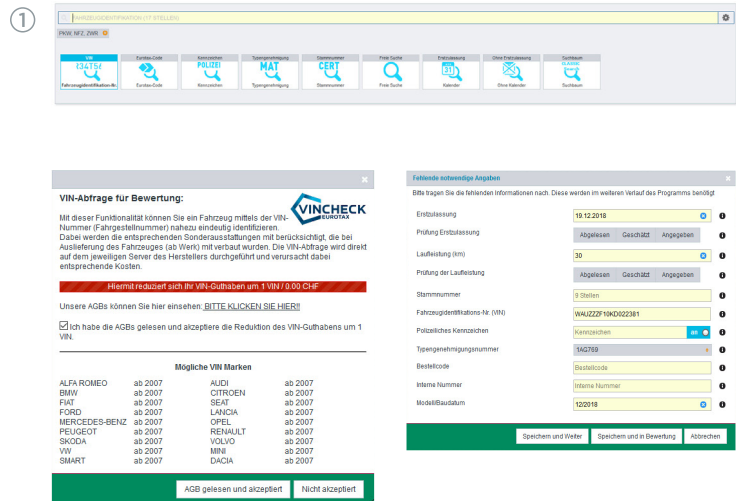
①

FAHRZEUGIDENTIFIKATION (17 STELLEN)

PKW, NFZ, ZWR

| VIN | Eurotax-Code | Kennzeichen | Typengenehmigung | Stammnummer | Freie Suche | Erstzulassung | Ohne Erstzulassung | Suchbaum |
|---|---|---|---|---|---|---|---|---|
| 234T5E | | POLIZEI | MAT | CERT | | 31 | | CLASSIC |
| Fahrzeugidentifikations-Nr. | Eurotax-Code | Kennzeichen | Typengenehmigung | Stammnummer | Freie Suche | Kalender | Ohne Kalender | Suchbaum |

VIN-Abfrage für Bewertung:

VINCHECK EUROTAX

Mit dieser Funktionalität können Sie ein Fahrzeug mittels der VIN-Nummer (Fahrgestellnummer) nahezu eindeutig identifizieren. Dabei werden die entsprechenden Sonderausstattungen mit berücksichtigt, die bei Auslieferung des Fahrzeuges (ab Werk) mit verbaut wurden. Die VIN-Abfrage wird direkt auf dem jeweiligen Server des Herstellers durchgeführt und verursacht dabei entsprechende Kosten.

Hiermit reduziert sich Ihr VIN-Guthaben um 1 VIN / 0.00 CHF

Unsere AGBs können Sie hier einsehen: BITTE KLICKEN SIE HIER!!

☑ Ich habe die AGBs gelesen und akzeptiere die Reduktion des VIN-Guthabens um 1 VIN.

Mögliche VIN Marken

| | | | |
|---|---|---|---|
| ALFA ROMEO | ab 2007 | AUDI | ab 2007 |
| BMW | ab 2007 | CITROEN | ab 2007 |
| FIAT | ab 2007 | SEAT | ab 2007 |
| FORD | ab 2007 | LANCIA | ab 2007 |
| MERCEDES-BENZ | ab 2007 | OPEL | ab 2007 |
| PEUGEOT | ab 2007 | RENAULT | ab 2007 |
| SKODA | ab 2007 | VOLVO | ab 2007 |
| VW | ab 2007 | MINI | ab 2007 |
| SMART | ab 2007 | DACIA | ab 2007 |

AGB gelesen und akzeptiert | Nicht akzeptiert

Fehlende notwendige Angaben

Bitte tragen Sie die fehlenden Informationen nach. Diese werden im weiteren Verlauf des Programms benötigt

Erstzulassung: 19.12.2018
Prüfung Erstzulassung: Abgelesen | Geschätzt | Angegeben
Laufleistung (km): 30
Prüfung der Laufleistung: Abgelesen | Geschätzt | Angegeben
Stammnummer: 9 Stellen
Fahrzeugidentifikations-Nr. (VIN): WAUZZZF10KD022381
Polizeiliches Kennzeichen: Kennzeichen | ag
Typengenehmigungsnummer: 1AG769
Bestellcode: Bestellcode
Interne Nummer: Interne Nummer
Modell/Baudatum: 12/2018

Speichern und Weiter | Speichern und in Bewertung | Abbrechen